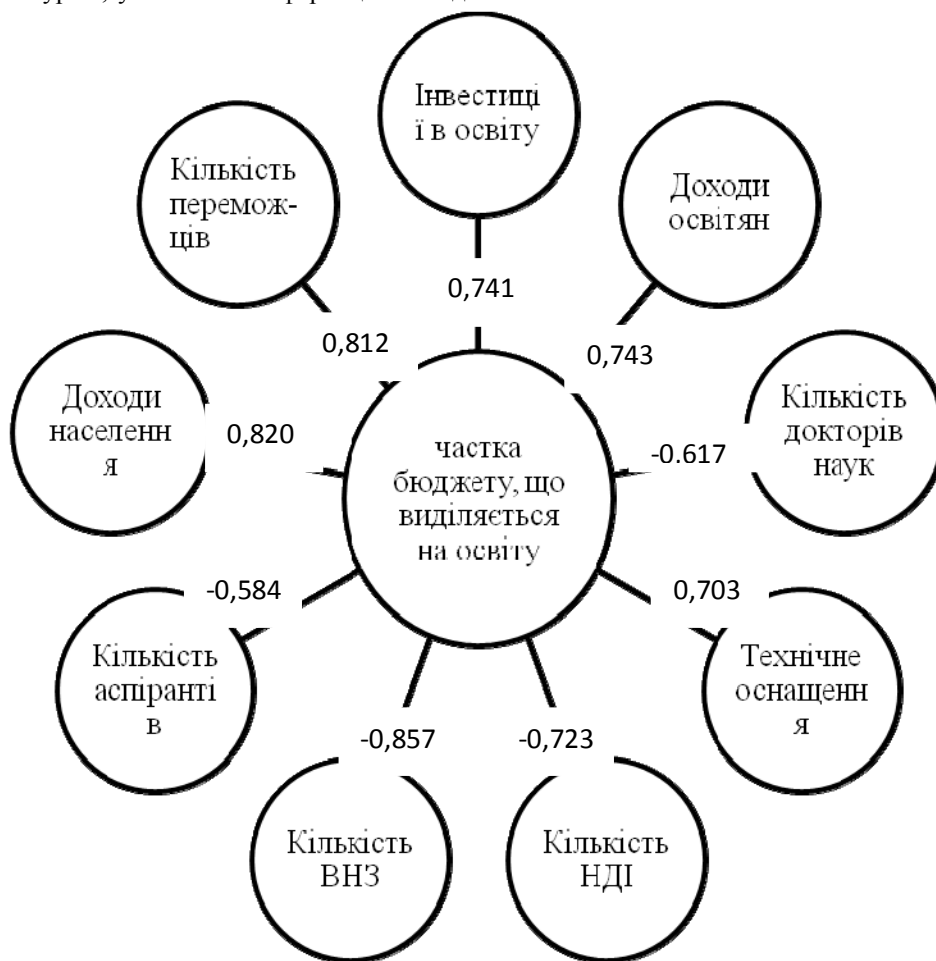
Інвестиції в освіту

Доходи освітян

Кількість переможців

0,741

0,812

0,743

Доходи населення

0,820

частка бюджету, що виділяється на освіту

Кількість докторів наук

-0.617

-0,584

0,703

Кількість аспірантів

Технічне оснащення

-0,857

-0,723

Кількість ВНЗ

Кількість НДІ